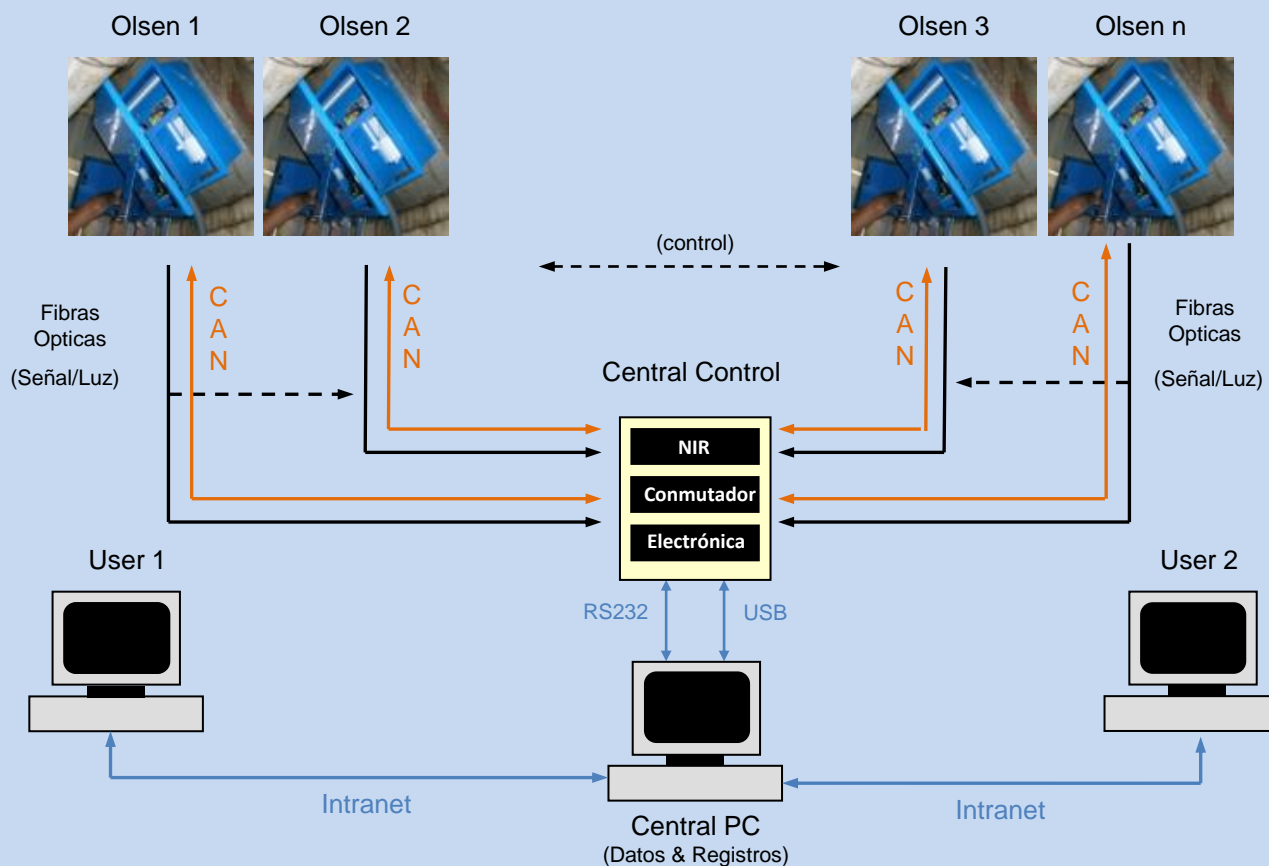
Olsen 1 Olsen 2 Olsen 3 Olsen n

(control)

Fibras Opticas (Señal/Luz)

C A N

C A N

C A N

C A N

Fibras Opticas (Señal/Luz)

Central Control

NIR

Conmutador

Electrónica

User 1

User 2

RS232

USB

Intranet

Intranet

Central PC
(Datos & Registros)